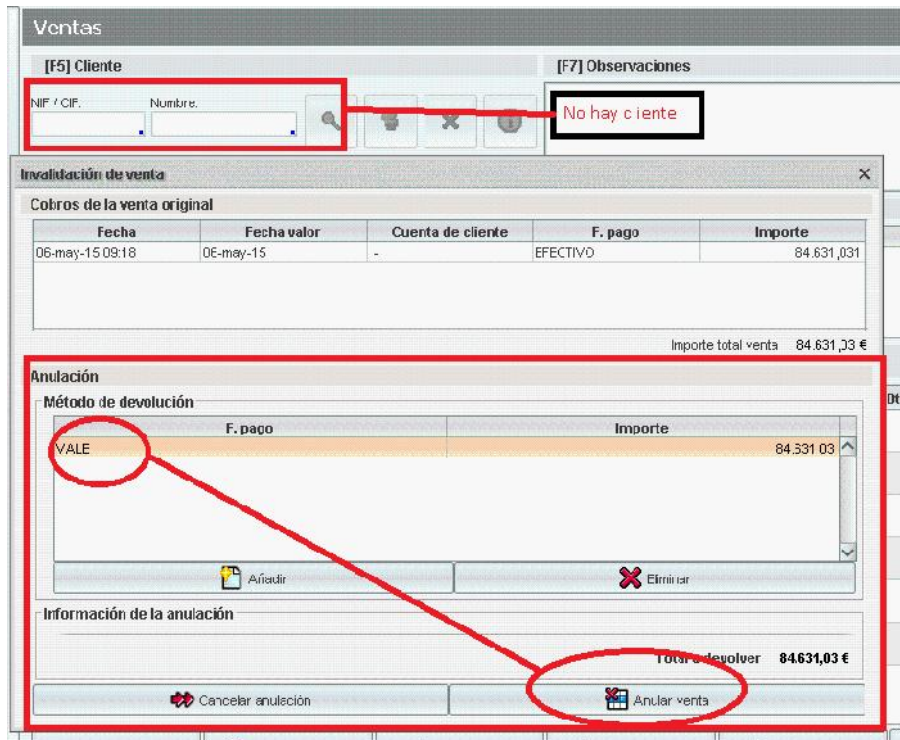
Ventas

[F5] Cliente

NIF / CIF. Nombre.

[F7] Observaciones

No hay c iente

Invalidación de venta ×

Cobros de la venta original

| Fecha | Fecha valor | Cuenta de cliente | F. pago | Importe |
|---|---|---|---|---|
| 06-may-15 09:18 | 06-may-15 | - | EFECTIVO | 84.631,031 |

Importe total venta 84.631,03 €

Anulación

Método de devolución

| F. pago | Importe |
|---|---|
| VALE | 84.631,03 |

Añadir Eliminar

Información de la anulación

Total a devolver 84.631,03 €

Cancelar anulación Anular venta